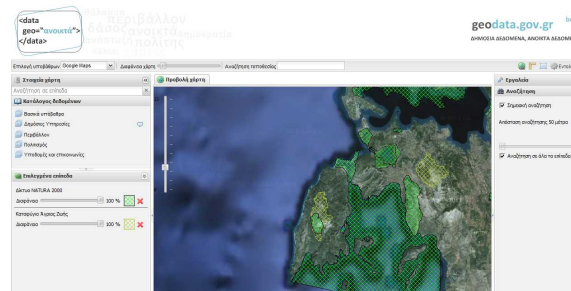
<data
geo="ανοικτά">
</data>

περιβάλλον
ανοικτά
πολίτης

geodata.gov.gr
ΔΗΜΟΣΙΑ ΔΕΔΟΜΕΝΑ, ΑΝΟΙΚΤΑ ΔΕΔΟΜΕΝΑ

Επιλογή υποβάθρου: Google Maps
Διαφάνεια χάρτη
Αναζήτηση τοποθεσίας:

Στοιχεία χάρτη
Αναζήτηση σε επίπεδα
Κατάλογος δεδομένων
Βασικά υπόβαθρα
Δημόσιες Υπηρεσίες
Περιβάλλον
Πολιτισμός
Υποδομές και επικοινωνίες

Επιλεγμένα επίπεδα
Δίκτυο NATURA 2000
Διαφάνεια
100 %
Καταφύγιο Άγριας Ζωής
Διαφάνεια
100 %

Προβολή χάρτη

Εργαλεία
Αναζήτηση
Σημειακή αναζήτηση
Απόσταση αναζήτησης: 50 μέτρα
Αναζήτηση σε όλα τα επίπεδα